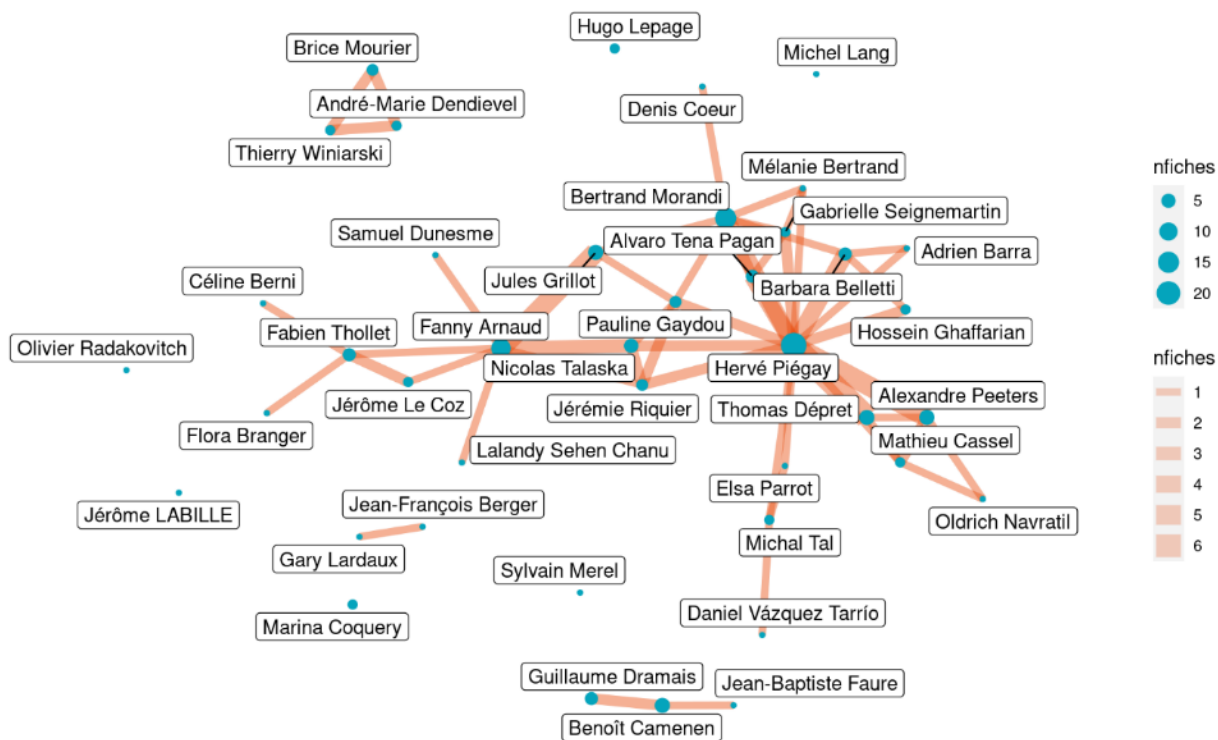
Hugo Lepage
Brice Mourier
Michel Lang
André-Marie Dendievel
Denis Coeur
Thierry Winiarski
Mélanie Bertrand
Bertrand Morandi
Gabrielle Seignemartin
Samuel Dunesme
Alvaro Tena Pagan
Adrien Barra
Jules Grillot
Céline Berni
Barbara Belletti
Fanny Arnaud
Pauline Gaydou
Fabien Thollet
Hossein Ghaffarian
Olivier Radakovitch
Nicolas Talaska
Hervé Piégay
Alexandre Peeters
Jérôme Le Coz
Jérémie Riquier
Thomas Dépret
Flora Branger
Mathieu Cassel
Lalandy Sehen Chanu
Elsa Parrot
Jean-François Berger
Jérôme LABILLE
Oldrich Navratil
Michal Tal
Gary Lardaux
Sylvain Merel
Daniel Vázquez Tarrío
Marina Coquery
Guillaume Dramais
Jean-Baptiste Faure
Benoît Camenen

nfiches
5
10
15
20

nfiches
1
2
3
4
5
6